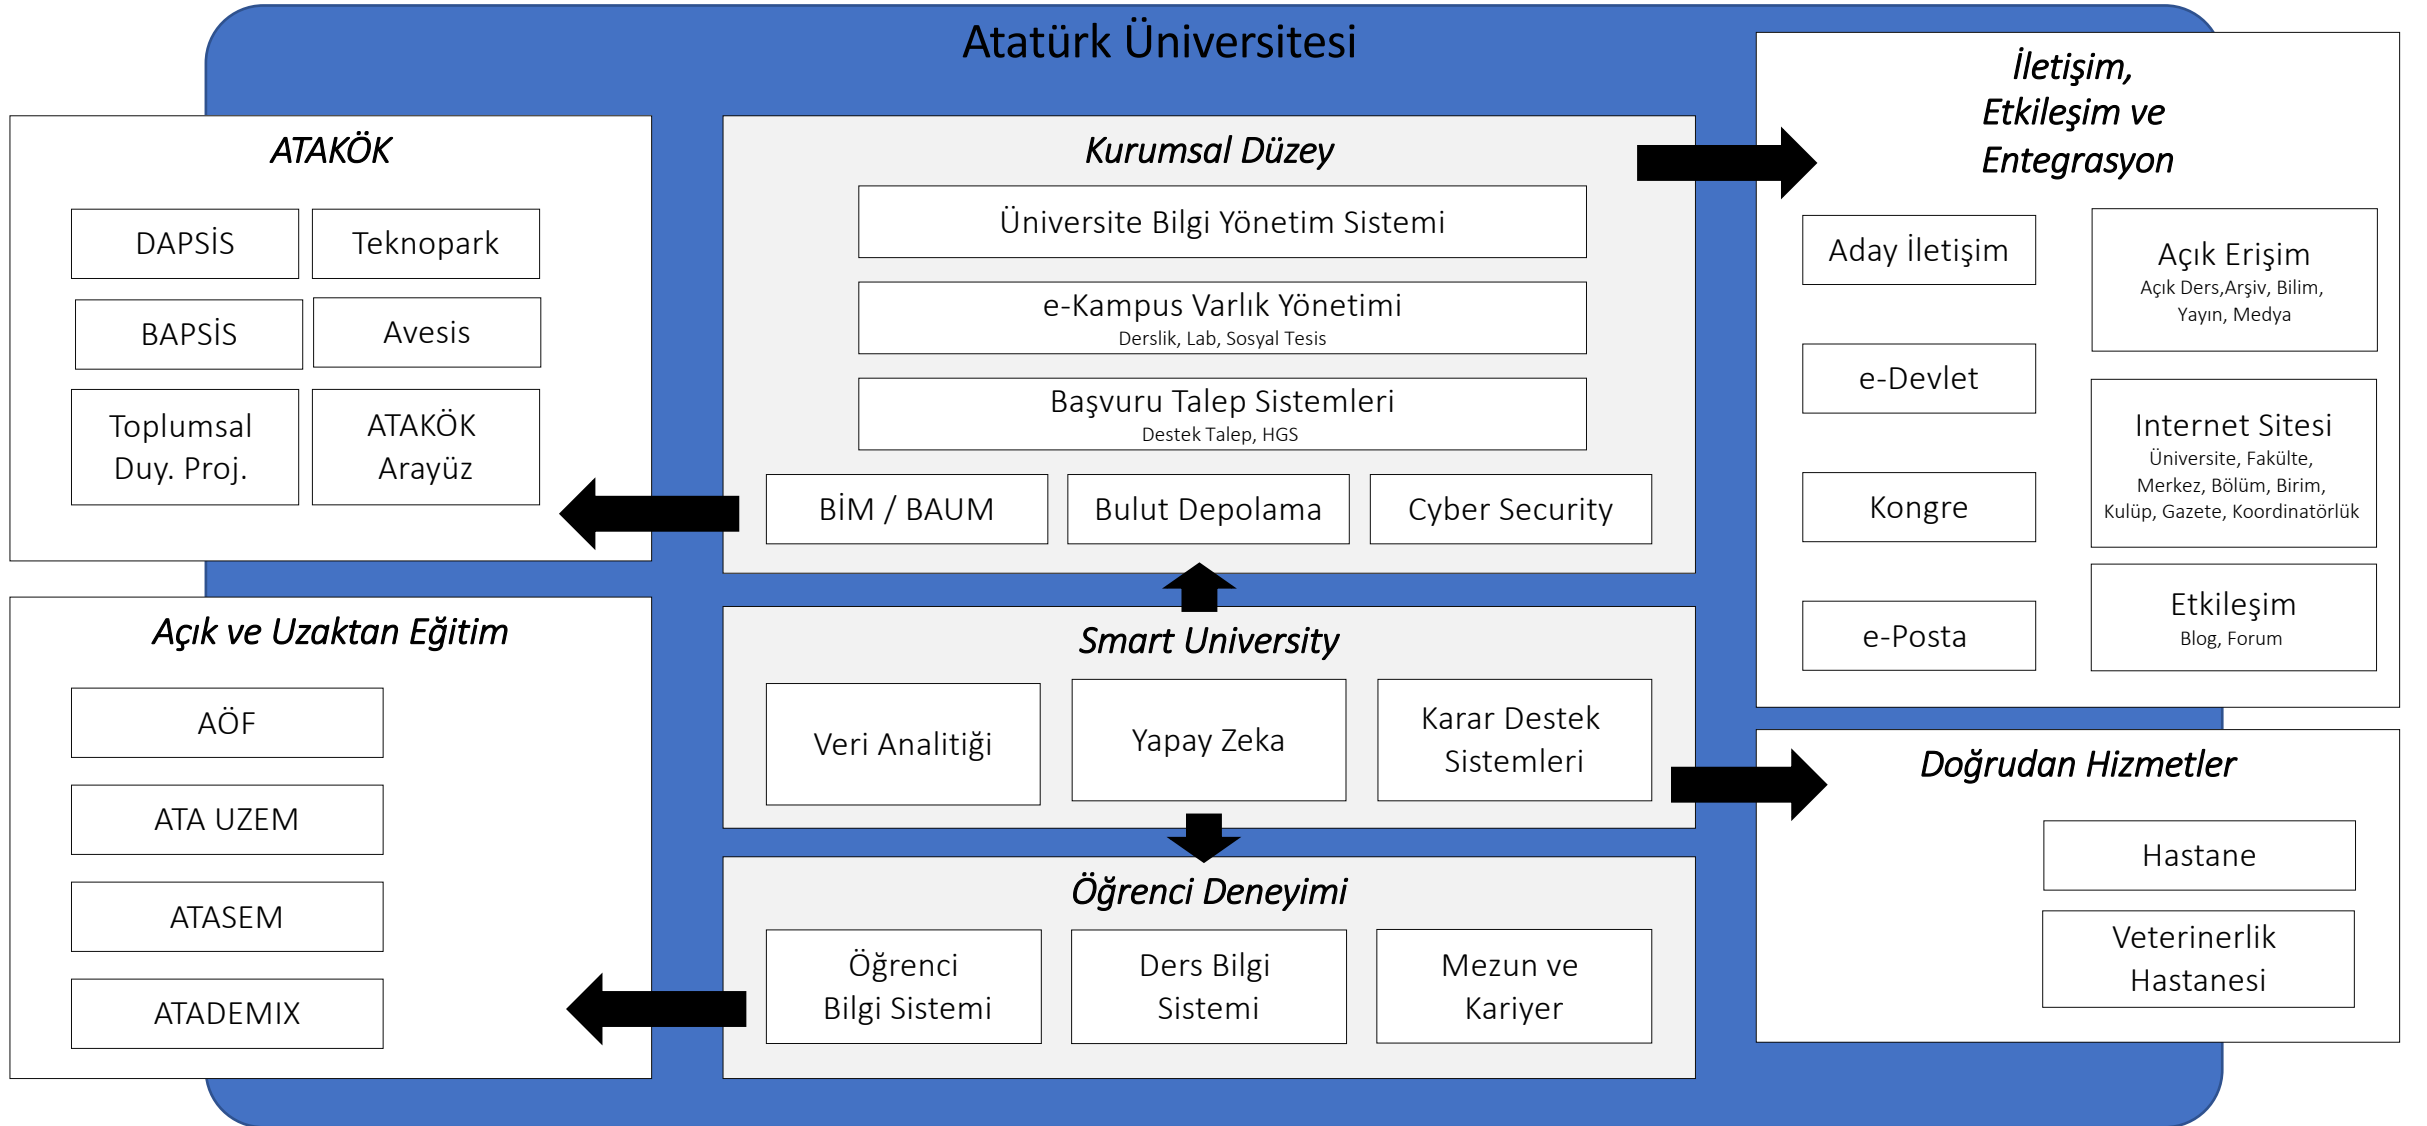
Atatürk Üniversitesi

ATAKÖK

DAPSİS

Teknopark

BAPSİS

Avesis

Toplumsal Duy. Proj.

ATAKÖK Arayüz

Kurumsal Düzey

Üniversite Bilgi Yönetim Sistemi

e-Kampus Varlık Yönetimi
Derslik, Lab, Sosyal Tesis

Başvuru Talep Sistemleri
Destek Talep, HGS

BİM / BAUM

Bulut Depolama

Cyber Security

İletişim, Etkileşim ve Entegrasyon

Aday İletişim

Açık Erişim
Açık Ders,Arşiv, Bilim, Yayın, Medya

e-Devlet

Internet Sitesi
Üniversite, Fakülte, Merkez, Bölüm, Birim, Kulüp, Gazete, Koordinatörlük

Kongre

Etkileşim
Blog, Forum

e-Posta

Açık ve Uzaktan Eğitim

AÖF

ATA UZEM

ATASEM

ATADEMIX

Smart University

Veri Analitiği

Yapay Zeka

Karar Destek Sistemleri

Öğrenci Deneyimi

Öğrenci Bilgi Sistemi

Ders Bilgi Sistemi

Mezun ve Kariyer

Doğrudan Hizmetler

Hastane

Veterinerlik Hastanesi